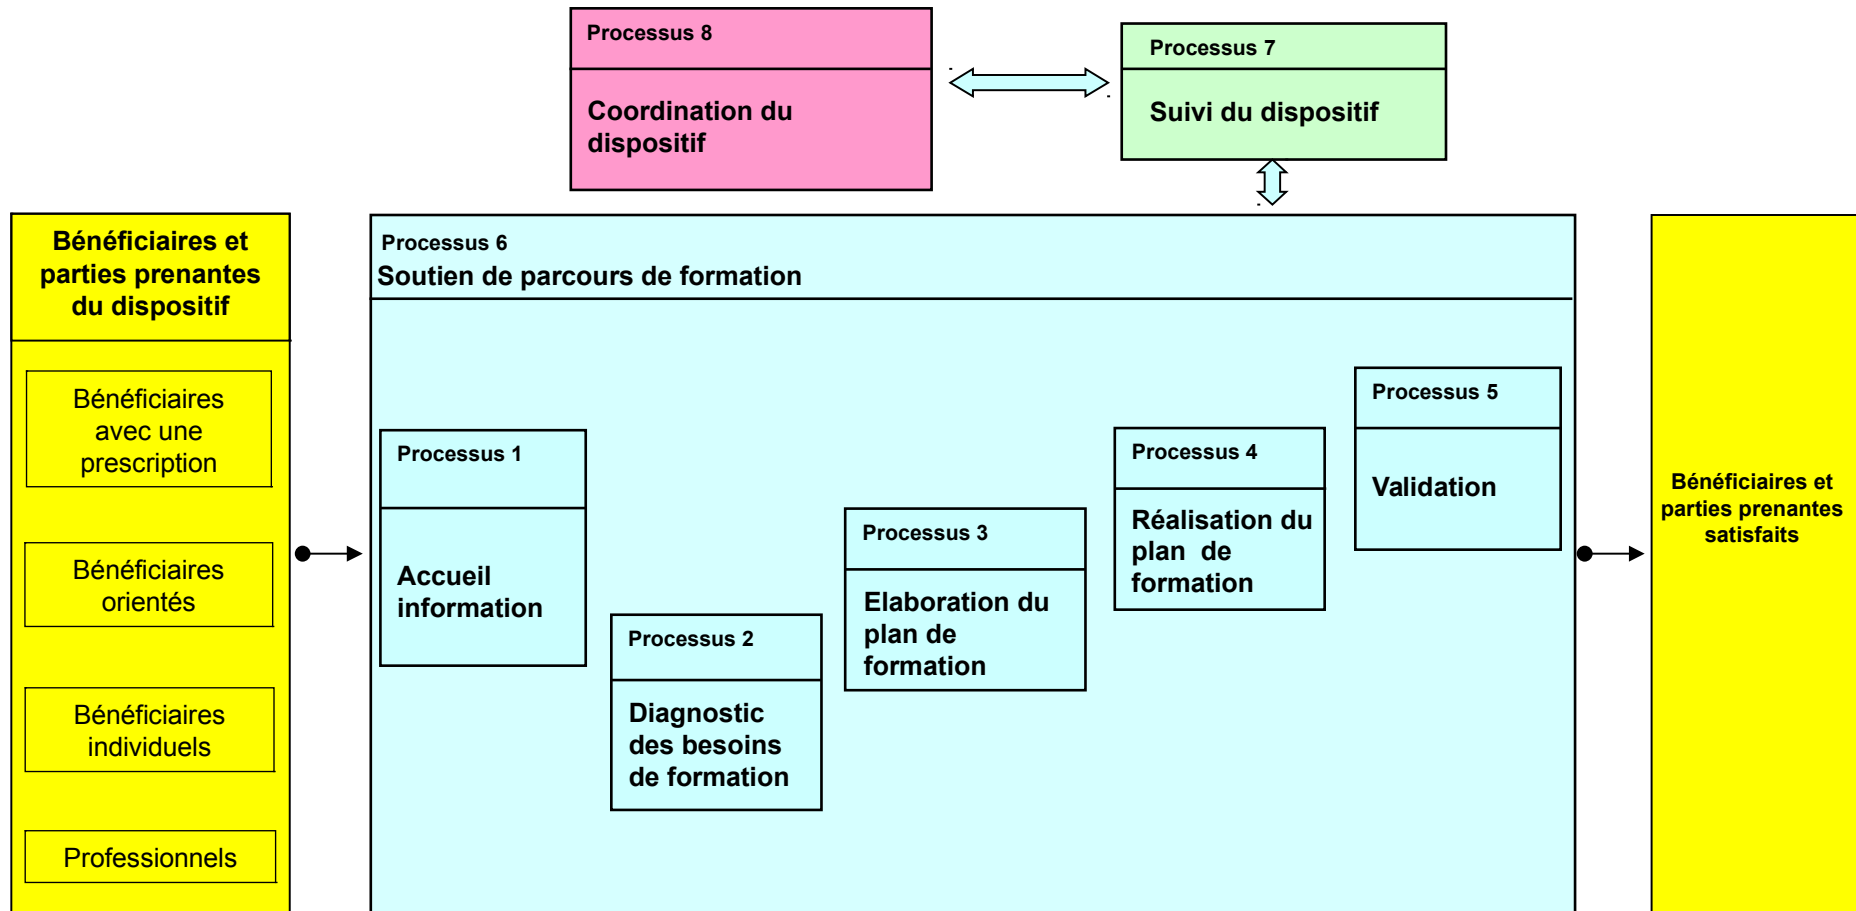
Processus 8
Coordination du dispositif

Processus 7
Suivi du dispositif

Bénéficiaires et parties prenantes du dispositif

Bénéficiaires avec une prescription

Bénéficiaires orientés

Bénéficiaires individuels

Professionnels

Processus 6
Soutien de parcours de formation

Processus 1
Accueil information

Processus 2
Diagnostic des besoins de formation

Processus 3
Elaboration du plan de formation

Processus 4
Réalisation du plan de formation

Processus 5
Validation

Bénéficiaires et parties prenantes satisfaits